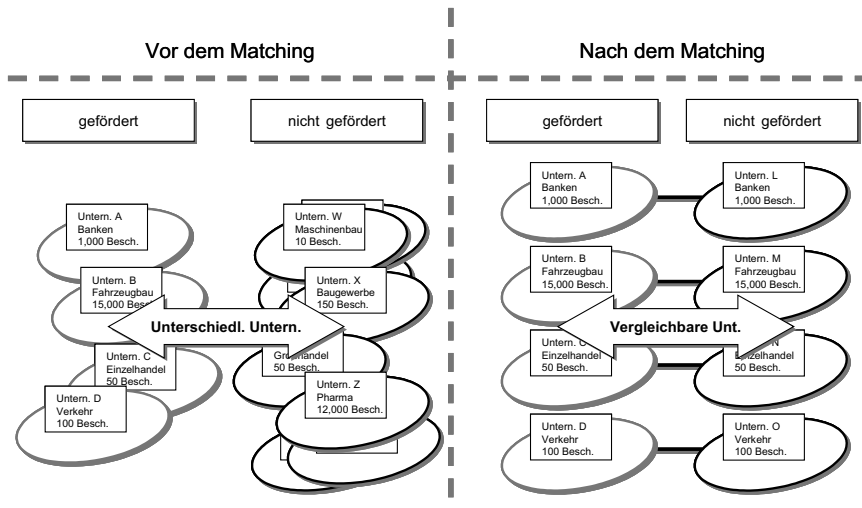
Vor dem Matching

Nach dem Matching

gefördert

nicht gefördert

gefördert

nicht gefördert

Untern. A
Banken
1,000 Besch.

Untern. W
Maschinenbau
10 Besch.

Untern. B
Fahrzeugbau
15,000 Besch.

Untern. X
Baugewerbe
150 Besch.

Unterschiedl. Untern.

Untern. C
Einzelhandel
50 Besch.

Großhandel
50 Besch.

Untern. D
Verkehr
100 Besch.

Untern. Z
Pharma
12,000 Besch.

Untern. A
Banken
1,000 Besch.

Untern. L
Banken
1,000 Besch.

Untern. B
Fahrzeugbau
15,000 Besch.

Untern. M
Fahrzeugbau
15,000 Besch.

Vergleichbare Unt.

Untern. C
Einzelhandel
50 Besch.

Untern. N
Einzelhandel
50 Besch.

Untern. D
Verkehr
100 Besch.

Untern. O
Verkehr
100 Besch.